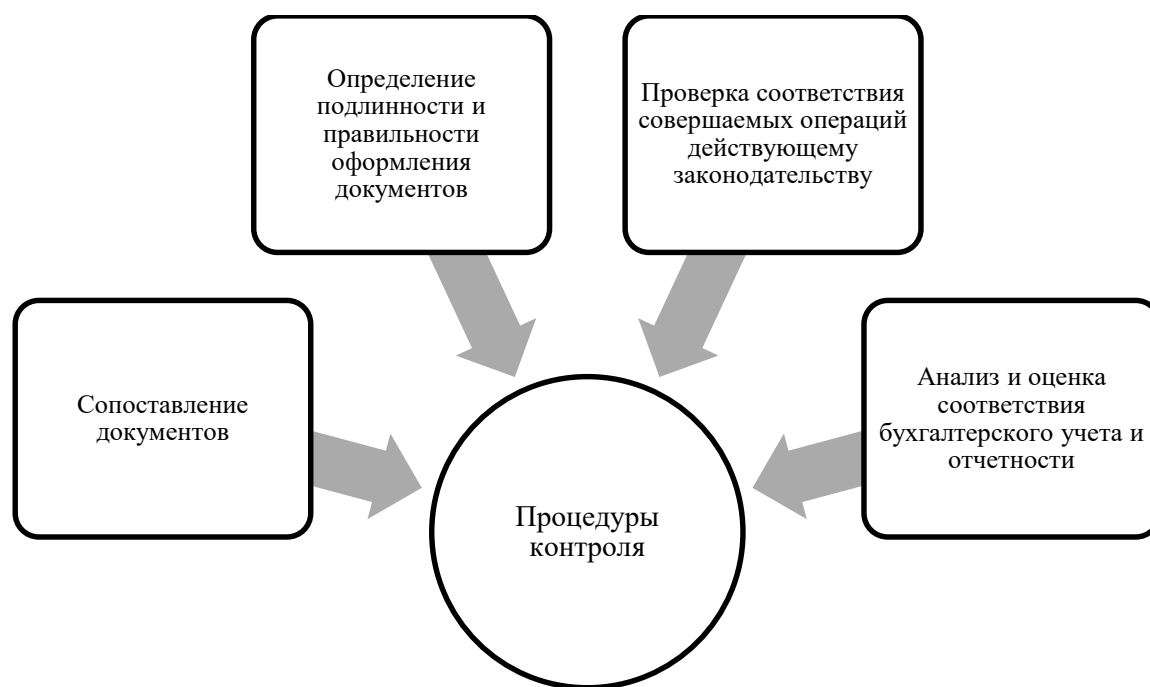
Определение подлинности и правильности оформления документов

Проверка соответствия совершаемых операций действующему законодательству

Сопоставление документов

Анализ и оценка соответствия бухгалтерского учета и отчетности

Процедуры контроля